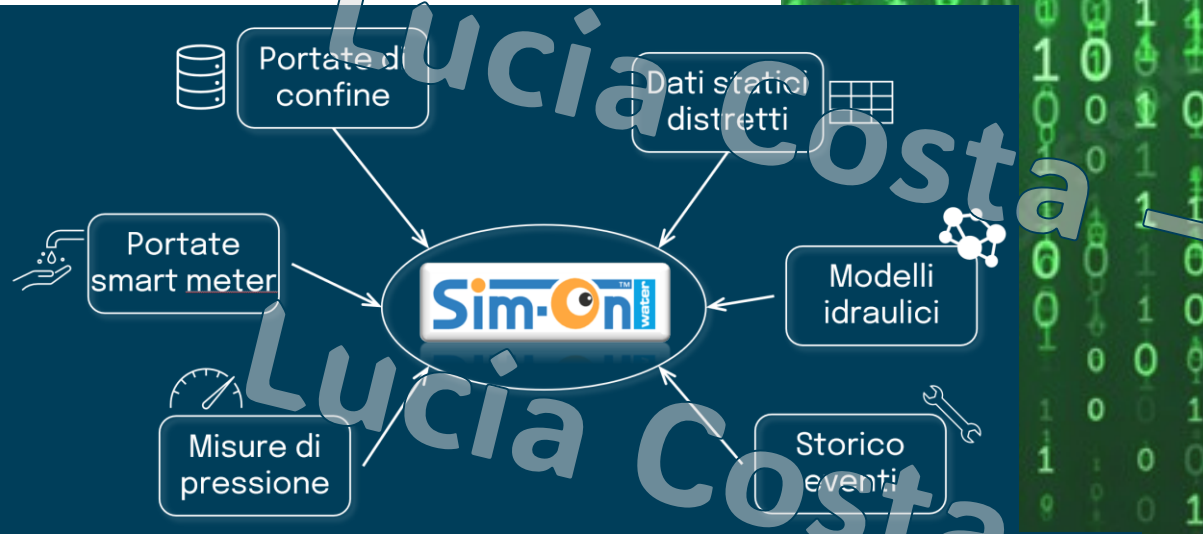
Lucia Costa_

Portate di confine

Dati statici distretti

Portate smart meter

Sim-On™ water

Modelli idraulici

Misure di pressione

Storico eventi

Lucia Costa

1 0 1 0 0 1 0 1 0 0 1 1 0 0 1 0 0 1 0 1 0